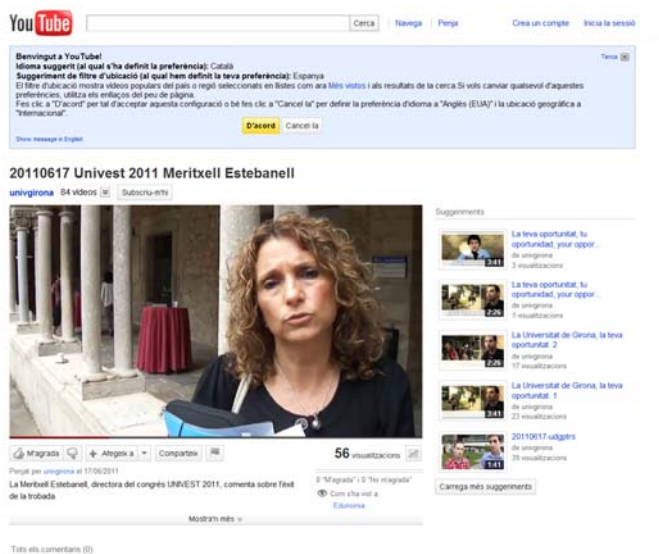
YouTube

Cerca | Navega | Penja | Crea un compte | Inicia la sessió

Benvingut a YouTube!
Idioma suggerit (al qual s'ha definit la preferència): Català
Suggeriment de filtre d'ubicació (al qual hem definit la teva preferència): Espanya
El filtre d'ubicació mostra vídeos populars del país o regió seleccionats en llistes com ara Més vistos i als resultats de la cerca Si vols canviar qualsevol d'aquestes preferències, utilitza els enllaços del peu de pàgina.
Fes clic a "D'acord" per tal d'acceptar aquesta configuració o bé fes clic a "Cancel·la" per definir la preferència d'idioma a "Anglès (EUA)" i la ubicació geogràfica a "Internacional".

Tanca

D'acord | Cancel·la

Show message in English

20110617 Univest 2011 Meritxell Estebanell

univgirona 84 vídeos | Subscriu-m'hi

Suggeriments

La teva oportunitat, tu oportunidad, your oppor...
de univgirona
3 visualitzacions
3:41

La teva oportunitat, tu oportunidad, your oppor...
de univgirona
1 visualitzacions
2:26

La Universitat de Girona, la teva oportunitat. 2
de univgirona
17 visualitzacions
2:26

La Universitat de Girona, la teva oportunitat. 1
de univgirona
23 visualitzacions
3:41

20110617-udgptrs
de univgirona
39 visualitzacions
1:41

Carrega més suggeriments

M'agrada | Afegeix a | Comparteix

56 visualitzacions

Penjat per univgirona el 17/06/2011
La Meritxell Estebanell, directora del congrés UNIVEST 2011, comenta sobre l'èxit de la trobada.

0 "M'agrada" i 0 "No m'agrada"
Com s'ha vist a Eduroma

Mostra'n més

Tots els comentaris (0)